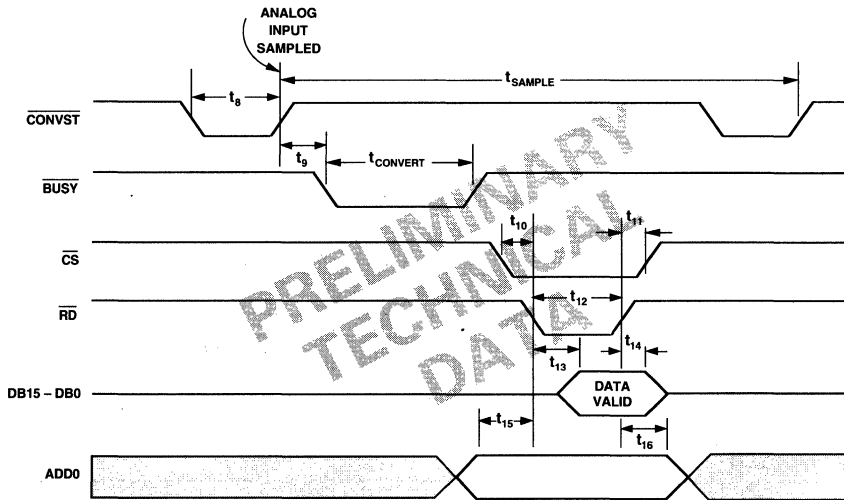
ANALOG INPUT SAMPLED

$t_8$

$t_{SAMPLE}$

$\overline{CONVST}$

$t_9$

$t_{CONVERT}$

$\overline{BUSY}$

$t_{10}$

$t_{11}$

$\overline{CS}$

$t_{12}$

$\overline{RD}$

$t_{13}$

$t_{14}$

DB15 – DB0

DATA VALID

$t_{15}$

$t_{16}$

ADD0

PRELIMINARY TECHNICAL DATA